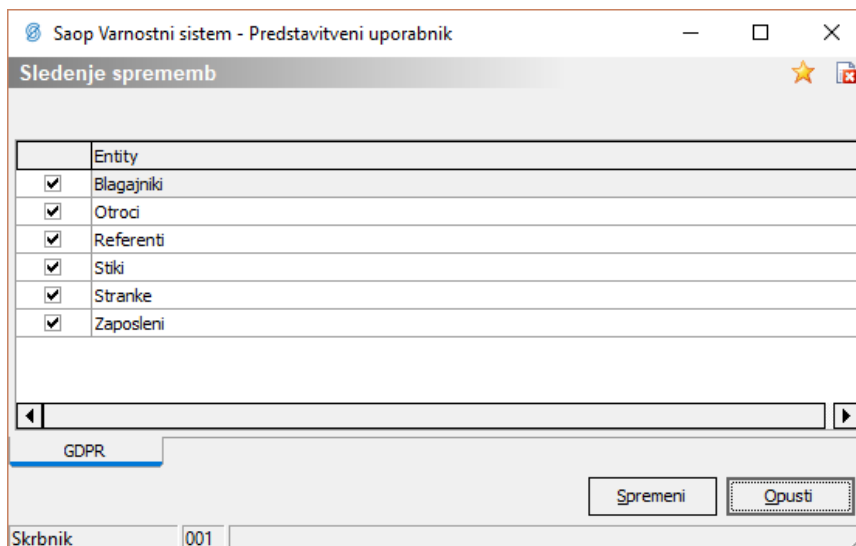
Saop Varnostni sistem - Predstavitveni uporabnik

Sledenje sprememb

| | Entity |
|---|---|
| ☑ | Blagajniki |
| ☑ | Otroci |
| ☑ | Referenti |
| ☑ | Stiki |
| ☑ | Stranke |
| ☑ | Zaposleni |

GDPR

Spremeni Opusti

Skrbnik 001